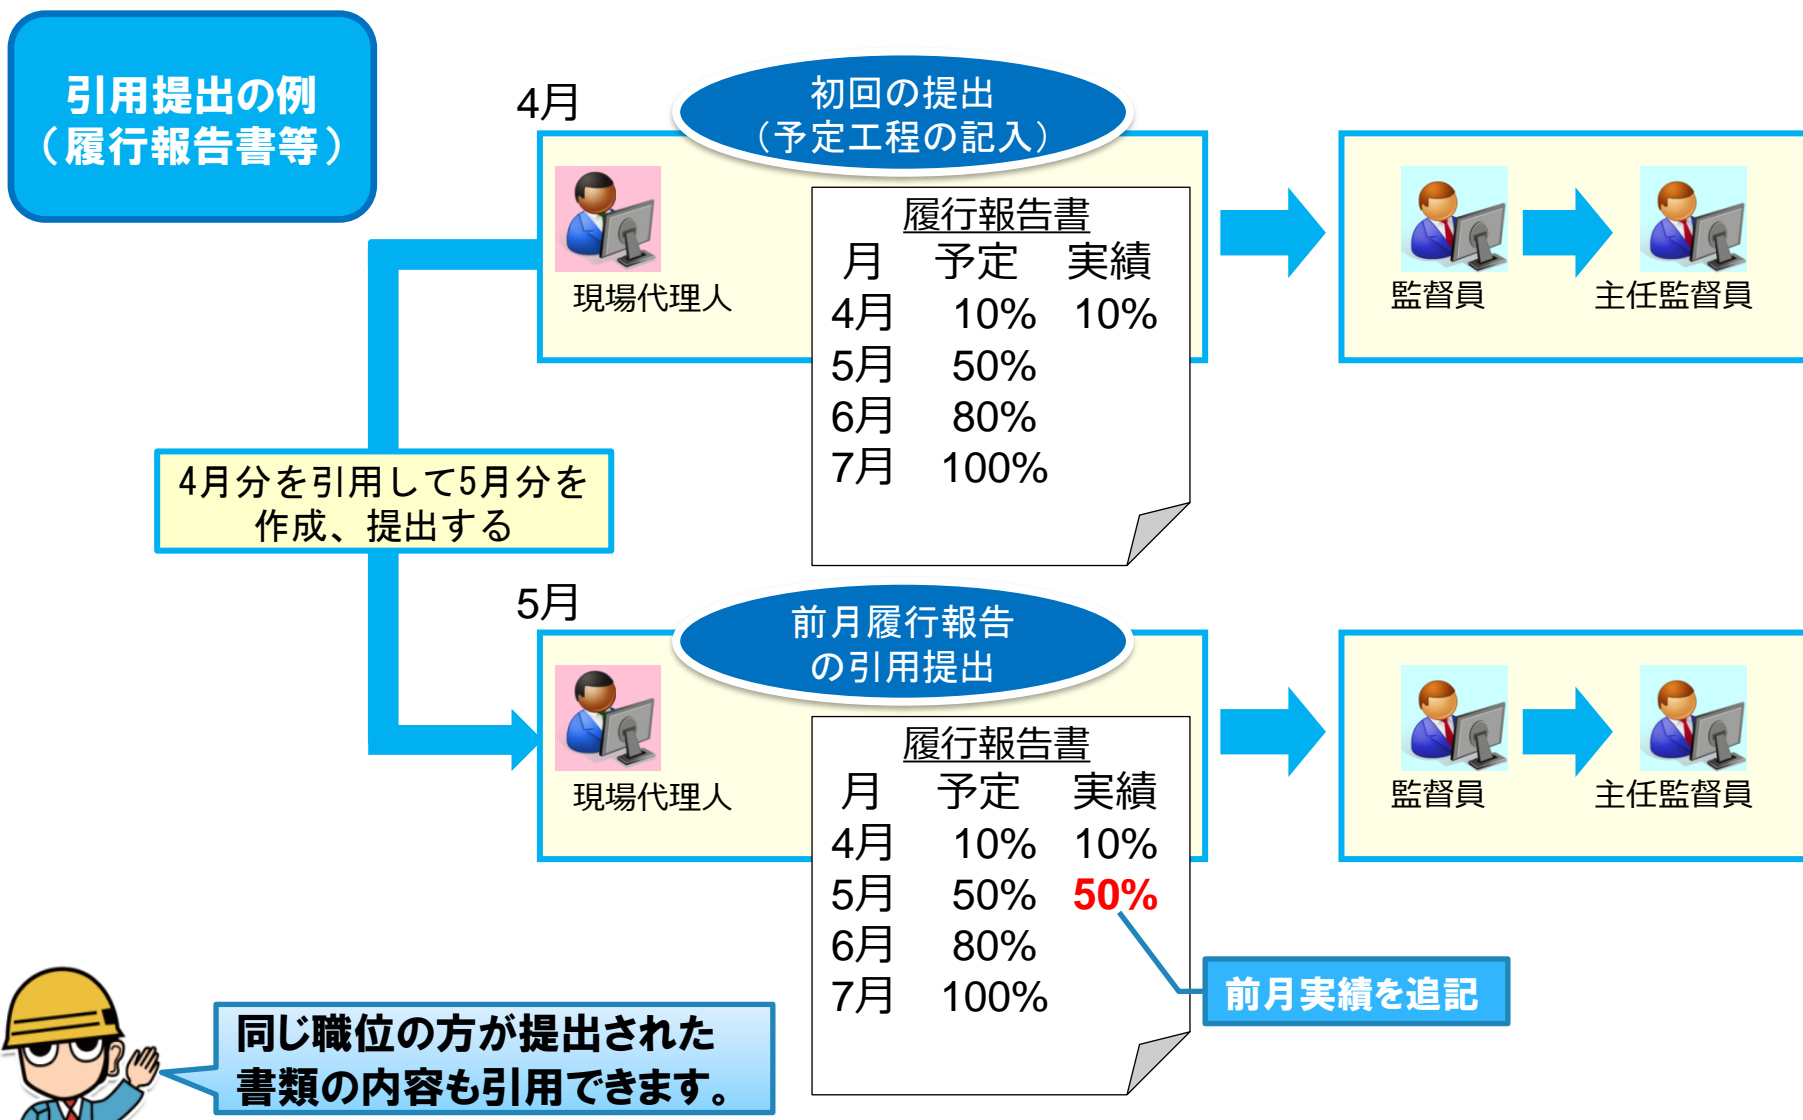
引用提出の例
（履行報告書等）

4月

初回の提出
（予定工程の記入）

現場代理人

履行報告書

| 月 | 予定 | 実績 |
|---|---|---|
| 4月 | 10% | 10% |
| 5月 | 50% | |
| 6月 | 80% | |
| 7月 | 100% | |

監督員

主任監督員

4月分を引用して5月分を作成、提出する

5月

前月履行報告
の引用提出

現場代理人

履行報告書

| 月 | 予定 | 実績 |
|---|---|---|
| 4月 | 10% | 10% |
| 5月 | 50% | 50% |
| 6月 | 80% | |
| 7月 | 100% | |

監督員

主任監督員

前月実績を追記

同じ職位の方が提出された
書類の内容も引用できます。